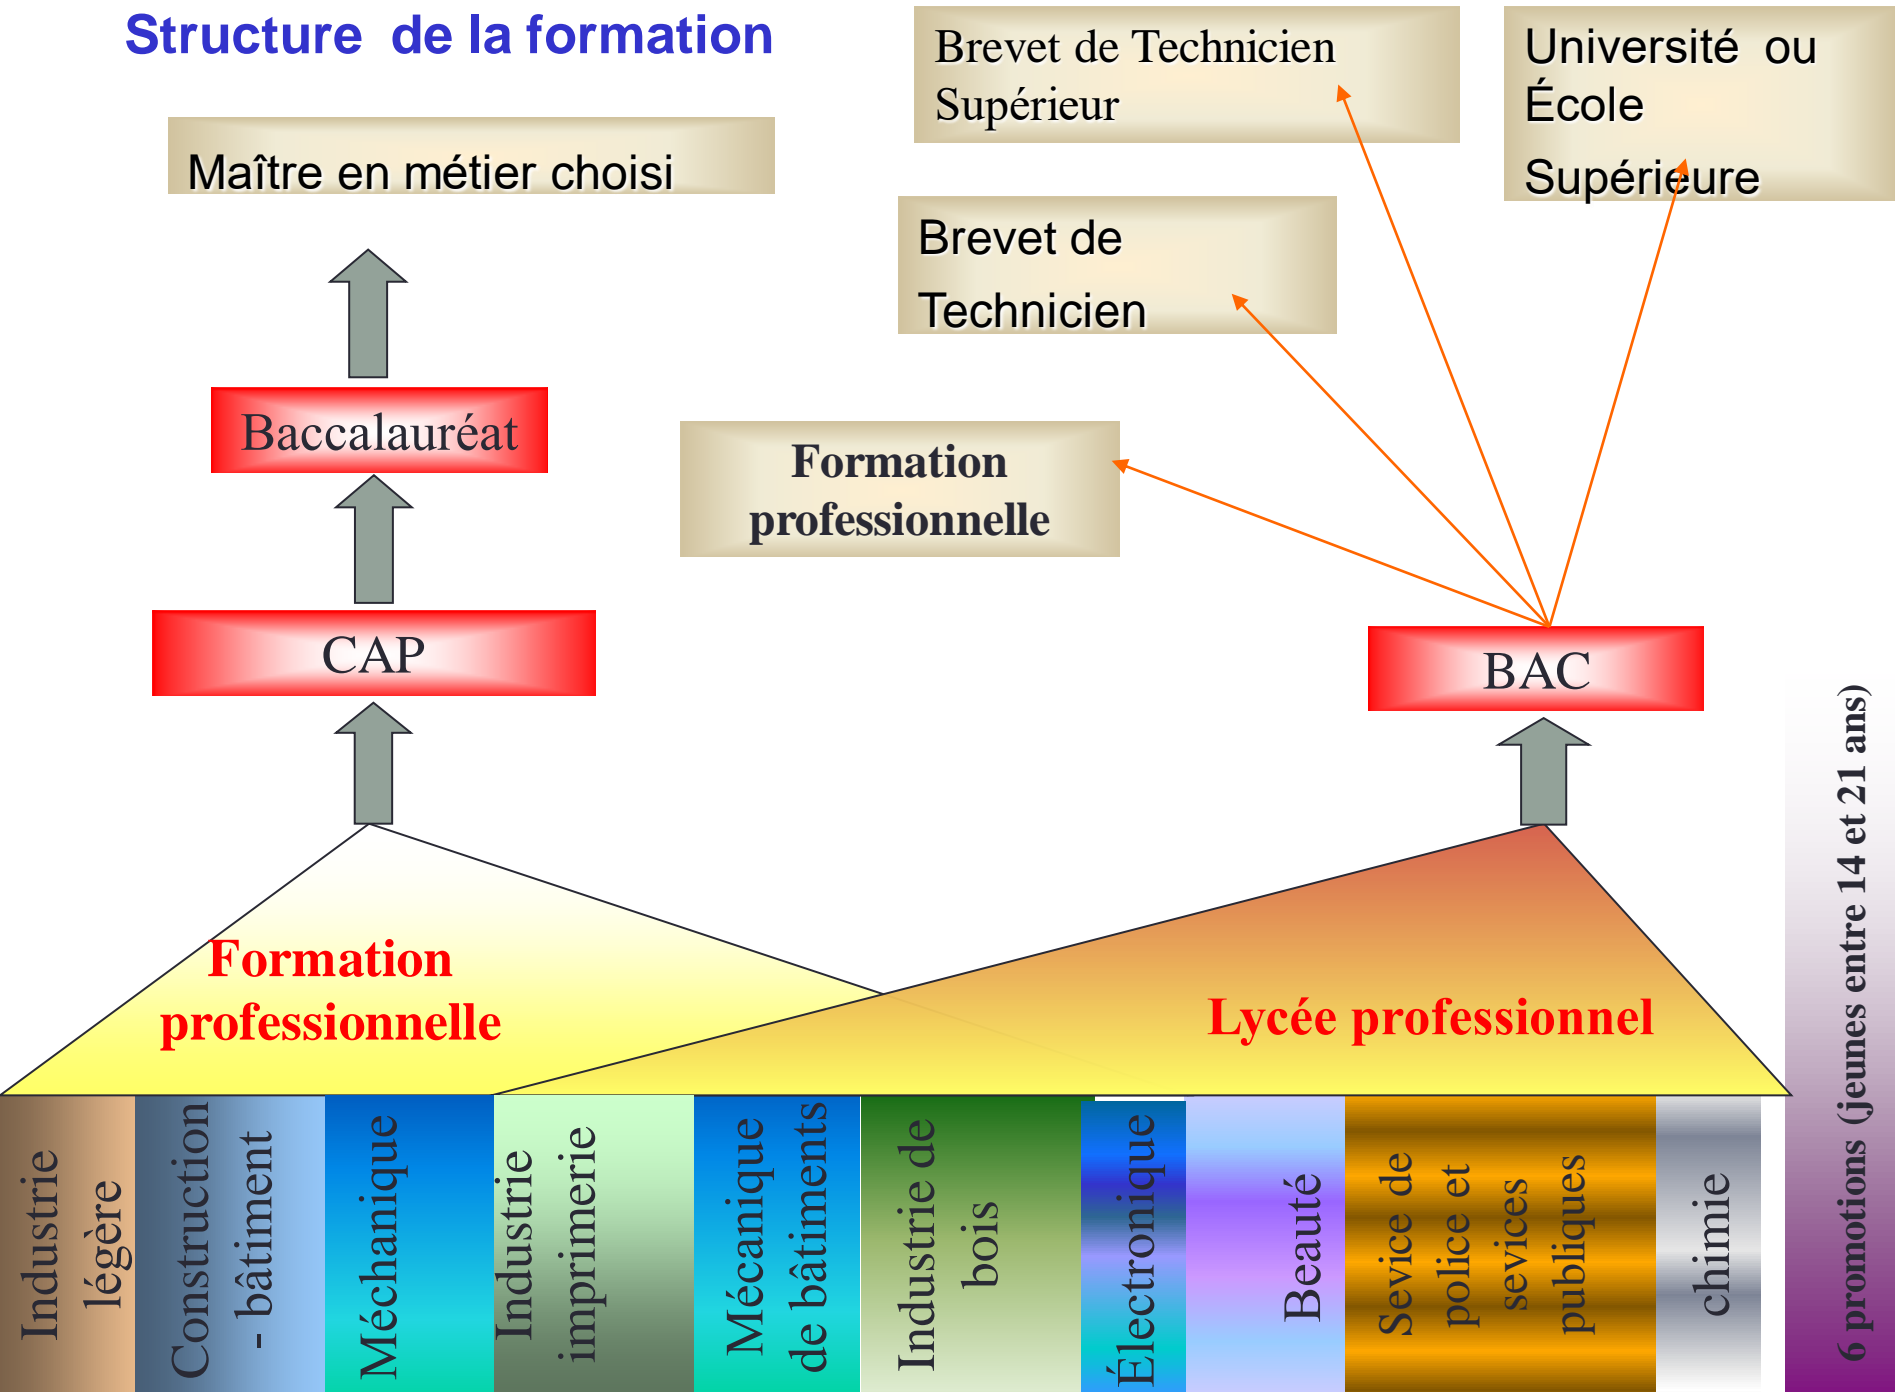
Structure de la formation

Brevet de Technicien Supérieur

Université ou École Supérieure

Maître en métier choisi

Brevet de Technicien

Baccalauréat

Formation professionnelle

CAP

BAC

Formation professionnelle

Lycée professionnel

Industrie légère

Construction - bâtiment

Méchanique

Industrie imprimerie

Mécanique de bâtiments

Industrie de bois

Électronique

Beauté

Sevice de police et sevices publiques

chimie

6 promotions (jeunes entre 14 et 21 ans)